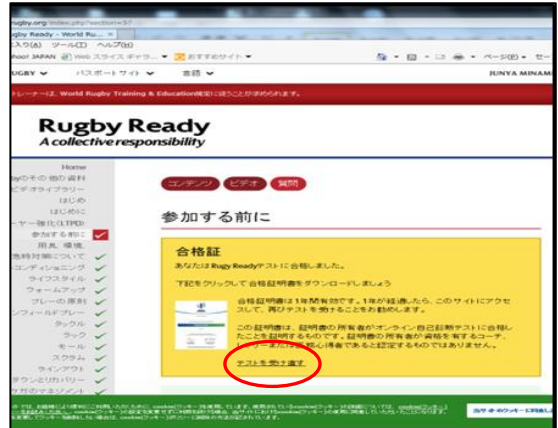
ugby.org/index.php?section=57
Rugby Ready – World Ru... ×
入り(A) ツール(T) ヘルプ(H)
hoo! JAPAN Web スライス ギャラ... おすすめサイト
UGBY パスポート サイト 言語
JUNYA MINAMI
トレーナーは、World Rugby Training & Education規定に従うことが求められます。

Rugby Ready
A collective responsibility

Home
のその他の資料
ビデオライブラリー
はじめ
はじめに
ヤー強化(LTPD)
参加する前に
用具、環境
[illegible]について
コンディショニング
ライフスタイル
ウォームアップ
プレーの原則
フィールドプレー
タックル
ラック
モール
スクラム
ラインアウト
ウンとリカバリー
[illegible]

コンテンツ ビデオ 質問

参加する前に

合格証
あなたはRugby Readyテストに合格しました。

下記をクリックして合格証明書をダウンロードしましょう

合格証明書は1年間有効です。1年が経過したら、このサイトにアクセスして、再びテストを受けることをお勧めします。

この証明書は、証明書の所有者がオンライン自己診断テストに合格したことを証明するものです。証明書の所有者が資格を有するコーチ、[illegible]であると認定するものではありません。

テストを受け直す

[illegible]
当サイトのクッキーに同意する